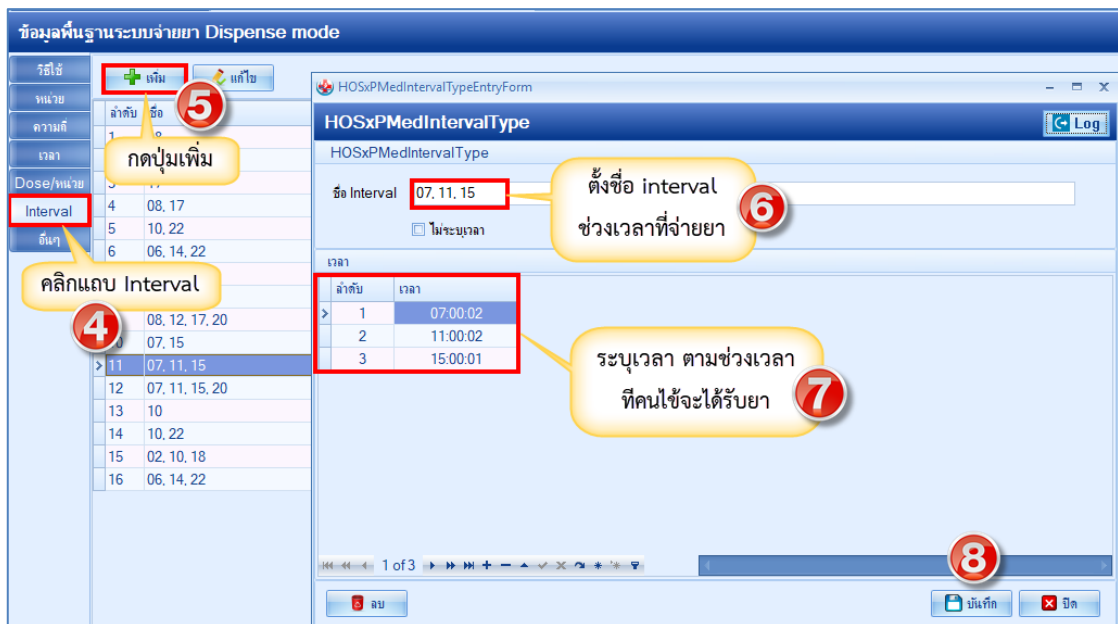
ข้อมูลพื้นฐานระบบจ่ายยา Dispense mode

วิธีใช้
หน่วย
ความถี่
เวลา
Dose/หน่วย
Interval
อื่นๆ

เพิ่ม
แก้ไข

5

กดปุ่มเพิ่ม

| ลำดับ | ชื่อ |
|---|---|
| 1 | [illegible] |
| 3 | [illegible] |
| 4 | 08, 17 |
| 5 | 10, 22 |
| 6 | 06, 14, 22 |
| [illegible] | 08, 12, 17, 20 |
| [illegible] | 07, 15 |
| 11 | 07, 11, 15 |
| 12 | 07, 11, 15, 20 |
| 13 | 10 |
| 14 | 10, 22 |
| 15 | 02, 10, 18 |
| 16 | 06, 14, 22 |

คลิกแถบ Interval

4

HOSxPMedIntervalTypeEntryForm

HOSxPMedIntervalType

Log

HOSxPMedIntervalType

ชื่อ Interval 07, 11, 15

ไม่ระบุเวลา

ตั้งชื่อ interval ช่วงเวลาที่จ่ายยา

6

เวลา

| ลำดับ | เวลา |
|---|---|
| 1 | 07:00:02 |
| 2 | 11:00:02 |
| 3 | 15:00:01 |

ระบุเวลา ตามช่วงเวลา ทีคนไข้จะได้รับยา

7

1 of 3

8

ลบ

บันทึก

ปิด